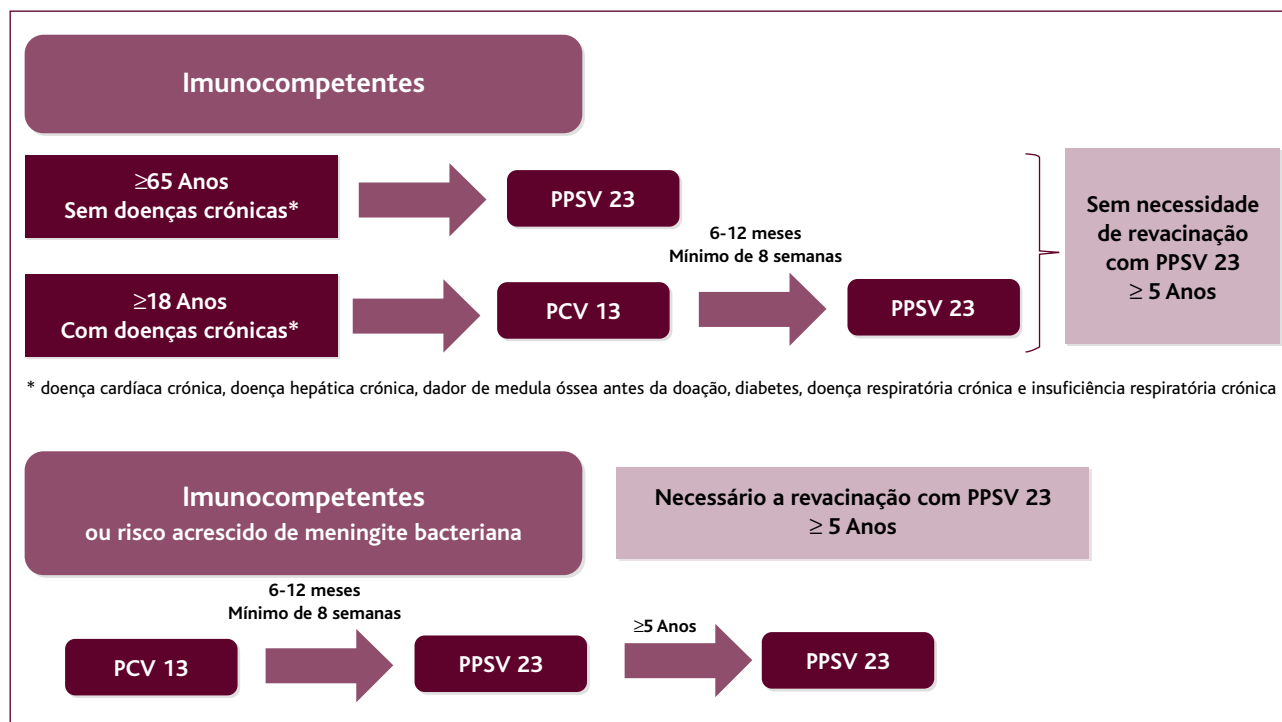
Imunocompetentes

≥65 Anos
Sem doenças crónicas*

PPSV 23

≥18 Anos
Com doenças crónicas*

PCV 13

6-12 meses
Mínimo de 8 semanas

PPSV 23

Sem necessidade de revacinação com PPSV 23 ≥ 5 Anos

* doença cardíaca crónica, doença hepática crónica, dador de medula óssea antes da doação, diabetes, doença respiratória crónica e insuficiência respiratória crónica

Imunocompetentes
ou risco acrescido de meningite bacteriana

Necessário a revacinação com PPSV 23
≥ 5 Anos

6-12 meses
Mínimo de 8 semanas

PCV 13

PPSV 23

≥5 Anos

PPSV 23